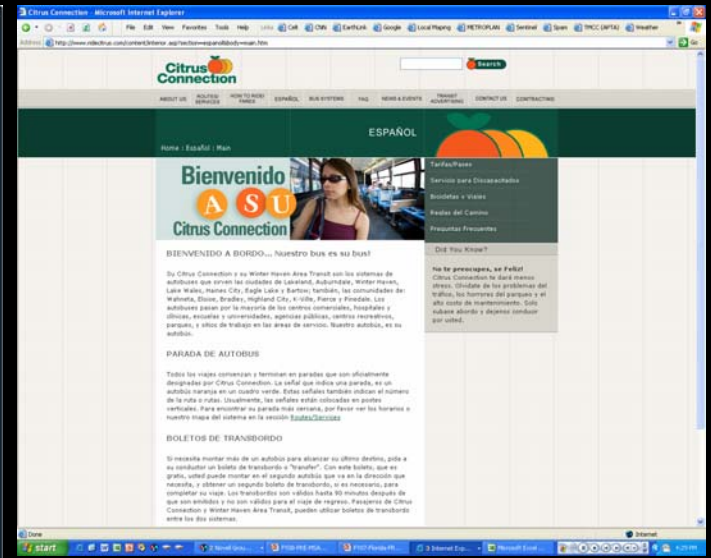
Citrus Connection - Microsoft Internet Explorer

File Edit View Favorites Tools Help Links Cell CNN EarthLink Google Local Mapping METROPLAN Sentinel Spam TMCC (APTA) Weather

Address http://www.ridecitrus.com/content/interior.asp?section=espanol&body=main.htm Go

Citrus Connection

Search

ABOUT US ROUTES/SERVICES HOW TO RIDE/FARES ESPAÑOL BUS SYSTEMS FAQ NEWS & EVENTS TRANSIT ADVERTISING CONTACT US CONTRACTING

ESPAÑOL

Home : Español : Main

Bienvenido A S U Citrus Connection

Tarifas/Pases
Servicio para Discapacitados
Bicicletas y Viajes
Reglas del Camino
Preguntas Frecuentes

Did You Know?

No te preocupes, se Feliz! Citrus Connection le dará menos stress. Olvidate de los problemas del tráfico, los horrores del parqueo y el alto costo de mantenimiento. Solo subase abordo y dejenos conducir por usted.

BIENVENIDO A BORDO... Nuestro bus es su bus!

Su Citrus Connection y su Winter Haven Area Transit son los sistemas de autobuses que sirven las ciudades de Lakeland, Auburndale, Winter Haven, Lake Wales, Haines City, Eagle Lake y Bartow; también, las comunidades de: Wahneta, Eloise, Bradley, Highland City, K-Ville, Pierce y Pinedale. Los autobuses pasan por la mayoria de los centros comerciales, hospitales y clinicas, escuelas y universidades, agencias publicas, centros recreativos, parques, y sitios de trabajo en las areas de servicio. Nuestro autobús, es su autobús.

PARADA DE AUTOBUS

Todos los viajes comienzan y terminan en paradas que son oficialmente designadas por Citrus Connection. La señal que indica una parada, es un autobús naranja en un cuadro verde. Estas señales también indican el número de la ruta o rutas. Usualmente, las señales están colocadas en postes verticales. Para encontrar su parada más cercana, por favor ver los horarios o nuestro mapa del sistema en la sección Routes/Services

BOLETOS DE TRANSBORDO

Si necesita montar más de un autobús para alcanzar su último destino, pida a su conductor un boleto de transbordo o "transfer". Con este boleto, que es gratis, usted puede montar en el segundo autobús que va en la dirección que necesita, y obtener un segundo boleto de transbordo, si es necesario, para completar su viaje. Los transbordos son válidos hasta 90 minutos después de que son emitidos y no son válidos para el viaje de regreso. Pasajeros de Citrus Connection y Winter Haven Area Transit, pueden utilizar boletos de transbordo entre los dos sistemas.

Done Internet

start 2 Novell Grou... FY09 PRE PRA... FY07 Florida Pl... 3 Internet Exp... Microsoft Excel ... 4:25 PM